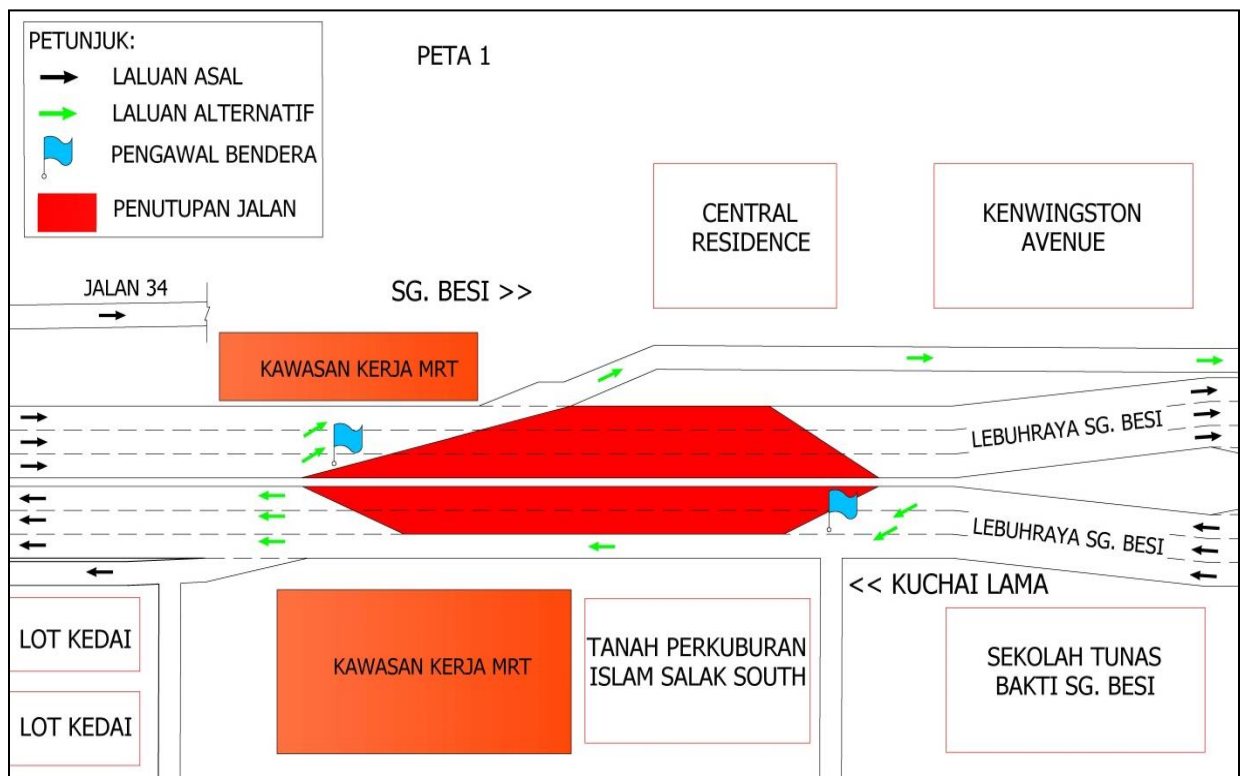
PETUNJUK:
LALUAN ASAL
LALUAN ALTERNATIF
PENGAWAL BENDERA
PENUTUPAN JALAN

PETA 1

CENTRAL RESIDENCE

KENWINGSTON AVENUE

JALAN 34

SG. BESI >>

KAWASAN KERJA MRT

LEBUHRAYA SG. BESI

LEBUHRAYA SG. BESI

<< KUCHAI LAMA

LOT KEDAI

LOT KEDAI

KAWASAN KERJA MRT

TANAH PERKUBURAN ISLAM SALAK SOUTH

SEKOLAH TUNAS BAKTI SG. BESI